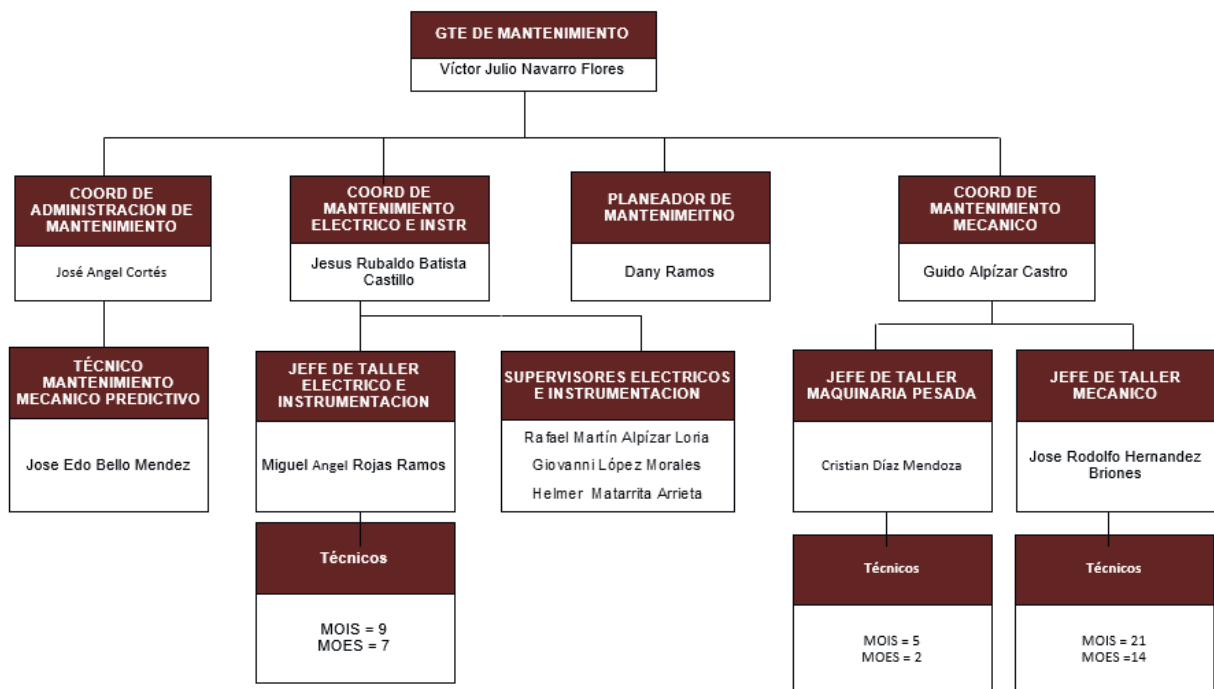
GTE DE MANTENIMIENTO
Víctor Julio Navarro Flores

COORD DE ADMINISTRACION DE MANTENIMIENTO
José Angel Cortés

COORD DE MANTENIMIENTO ELECTRICO E INSTR
Jesus Rubaldo Batista Castillo

PLANEADOR DE MANTENIMEITNO
Dany Ramos

COORD DE MANTENIMIENTO MECANICO
Guido Alpízar Castro

TÉCNICO MANTENIMIENTO MECANICO PREDICTIVO
Jose Edo Bello Mendez

JEFE DE TALLER ELECTRICO E INSTRUMENTACION
Miguel Angel Rojas Ramos

SUPERVISORES ELECTRICOS E INSTRUMENTACION
Rafael Martín Alpízar Loria
Giovanni López Morales
Helmer Matarrita Arrieta

JEFE DE TALLER MAQUINARIA PESADA
Cristian Díaz Mendoza

JEFE DE TALLER MECANICO
Jose Rodolfo Hernandez Briones

Técnicos
MOIS = 9
MOES = 7

Técnicos
MOIS = 5
MOES = 2

Técnicos
MOIS = 21
MOES =14